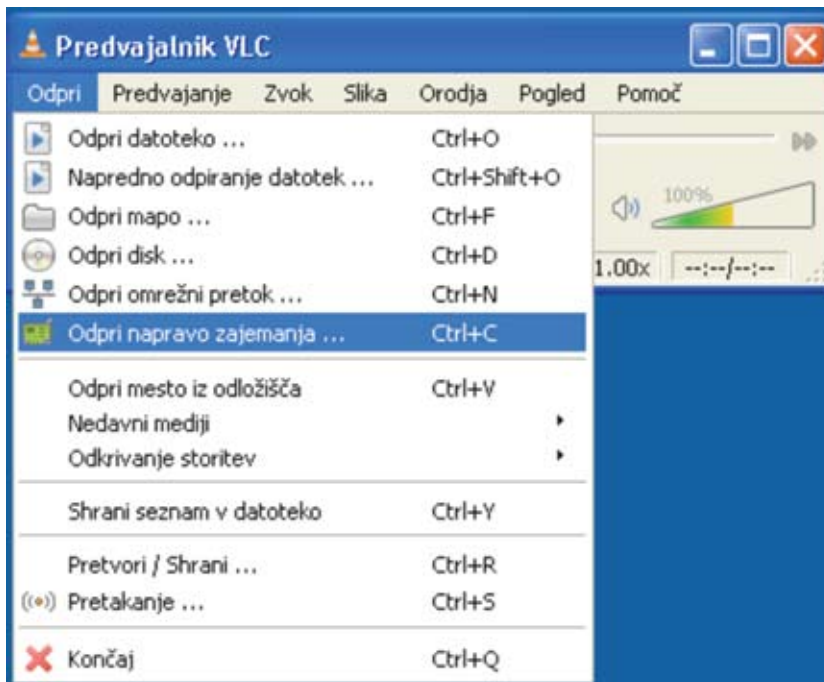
Predvajalnik VLC

Odpri Predvajanje Zvok Slika Orodja Pogled Pomoč

Odpri datoteko … Ctrl+O
Napredno odpiranje datotek … Ctrl+Shift+O
Odpri mapo … Ctrl+F
Odpri disk … Ctrl+D
Odpri omrežni pretok … Ctrl+N
Odpri napravo zajemanja … Ctrl+C

Odpri mesto iz odložišča Ctrl+V
Nedavni mediji
Odkrivanje storitev

Shrani seznam v datoteko Ctrl+Y

Pretvori / Shrani … Ctrl+R
Pretakanje … Ctrl+S

Končaj Ctrl+Q

100%
1.00x --:--/--:--